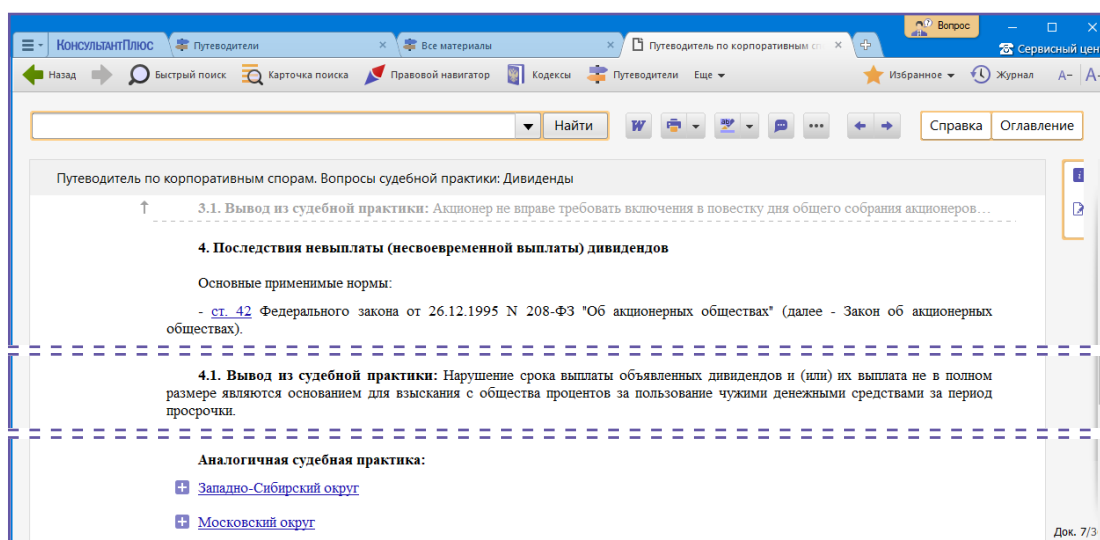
Вопрос

КонсультантПлюс | Путеводители | Все материалы | Путеводитель по корпоративным сп

Сервисный цен

Назад | Быстрый поиск | Карточка поиска | Правовой навигатор | Кодексы | Путеводители | Еще | Избранное | Журнал | А- | А

Найти | Справка | Оглавление

Путеводитель по корпоративным спорам. Вопросы судебной практики: Дивиденды

3.1. Вывод из судебной практики: Акционер не вправе требовать включения в повестку дня общего собрания акционеров…

4. Последствия невыплаты (несвоевременной выплаты) дивидендов

Основные применимые нормы:

- ст. 42 Федерального закона от 26.12.1995 N 208-ФЗ "Об акционерных обществах" (далее - Закон об акционерных обществах).

4.1. Вывод из судебной практики: Нарушение срока выплаты объявленных дивидендов и (или) их выплата не в полном размере являются основанием для взыскания с общества процентов за пользование чужими денежными средствами за период просрочки.

Аналогичная судебная практика:

Западно-Сибирский округ

Московский округ

Док. 7/3